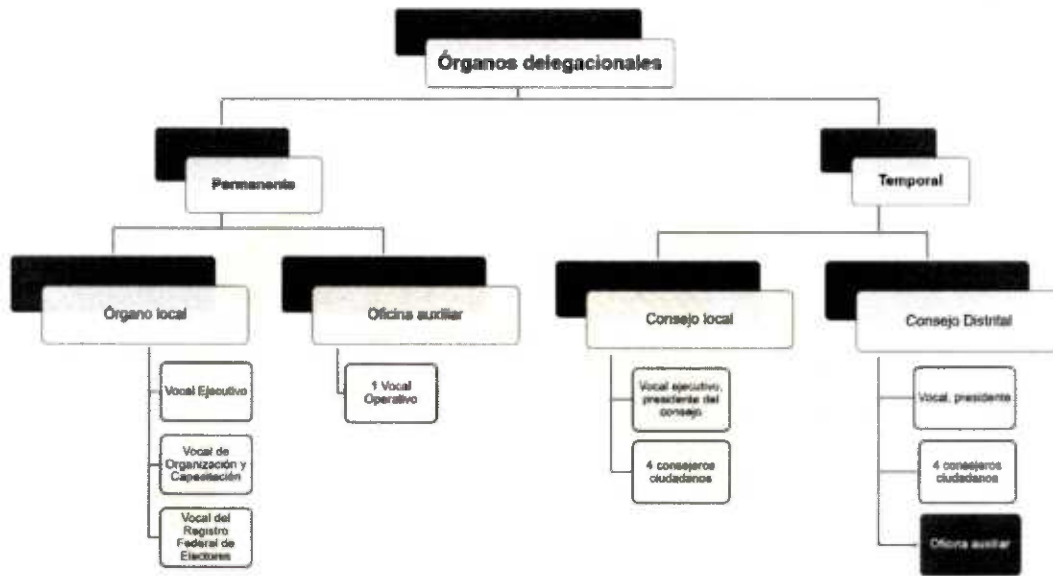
Órganos delegacionales

Permanente

Órgano local

Vocal Ejecutivo

Vocal de Organización y Capacitación

Vocal del Registro Federal de Electores

Oficina auxiliar

1 Vocal Operativo

Temporal

Consejo local

Vocal ejecutivo, presidente del consejo

4 consejeros ciudadanos

Consejo Distrital

Vocal, presidente

4 consejeros ciudadanos

Oficina auxiliar